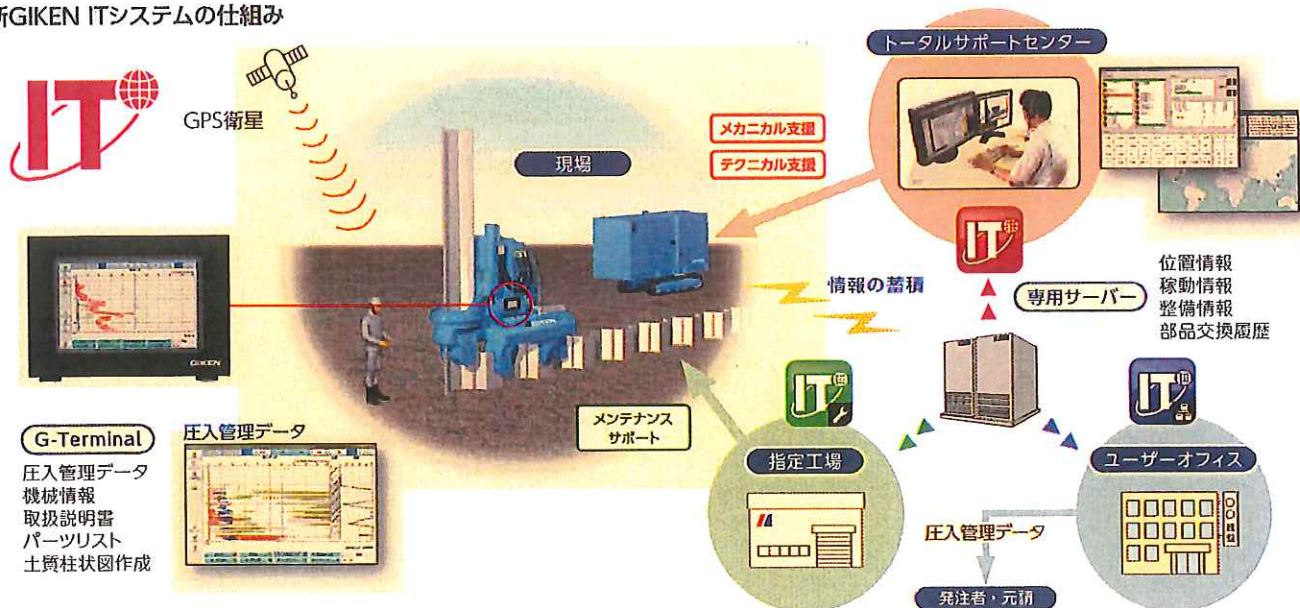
新GIKEN ITシステムの仕組み

IT

GPS衛星

現場

メカニカル支援

テクニカル支援

トータルサポートセンター

IT

情報の蓄積

専用サーバー

位置情報
稼動情報
整備情報
部品交換履歴

GIKEN

G-Terminal

圧入管理データ
機械情報
取扱説明書
パーツリスト
土質柱状図作成

圧入管理データ

メンテナンスサポート

IT

指定工場

IT

ユーザーオフィス

圧入管理データ

発注者・元請